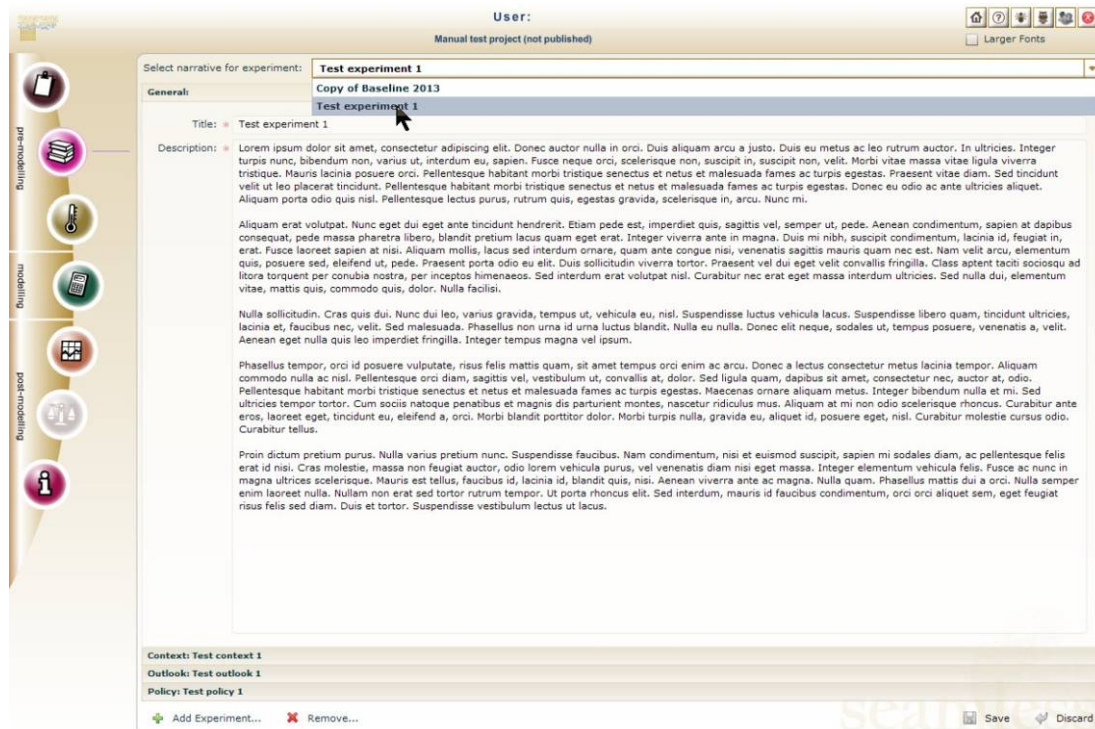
User:
Manual test project (not published)

Larger Fonts

pre-modelling
modelling
post-modelling

Select narrative for experiment: Test experiment 1
General:
Copy of Baseline 2013
Test experiment 1

Title: * Test experiment 1

Description: * Lorem ipsum dolor sit amet, consectetur adipiscing elit. Donec auctor nulla in orci. Duis aliquam arcu a justo. Duis eu metus ac leo rutrum auctor. In ultricies. Integer turpis nunc, bibendum non, varius ut, interdum eu, sapien. Fusce neque orci, scelerisque non, suscipit in, suscipit non, velit. Morbi vitae massa vitae ligula viverra tristique. Mauris lacinia posuere orci. Pellentesque habitant morbi tristique senectus et netus et malesuada fames ac turpis egestas. Praesent vitae diam. Sed tincidunt velit ut leo placerat tincidunt. Pellentesque habitant morbi tristique senectus et netus et malesuada fames ac turpis egestas. Donec eu odio ac ante ultricies aliquet. Aliquam porta odio quis nisl. Pellentesque lectus purus, rutrum quis, egestas gravida, scelerisque in, arcu. Nunc mi.

Aliquam erat volutpat. Nunc eget dui eget ante tincidunt hendrerit. Etiam pede est, imperdiet quis, sagittis vel, semper ut, pede. Aenean condimentum, sapien at dapibus consequat, pede massa pharetra libero, blandit pretium lacus quam eget erat. Integer viverra ante in magna. Duis mi nibh, suscipit condimentum, lacinia id, feugiat in, erat. Fusce laoreet sapien at nisi. Aliquam mollis, lacus sed interdum ornare, quam ante congue nisi, venenatis sagittis mauris quam nec est. Nam velit arcu, elementum quis, posuere sed, eleifend ut, pede. Praesent porta odio eu elit. Duis sollicitudin viverra tortor. Praesent vel dui eget velit convallis fringilla. Class aptent taciti sociosqu ad litora torquent per conubia nostra, per inceptos himenaeos. Sed interdum erat volutpat nisl. Curabitur nec erat eget massa interdum ultricies. Sed nulla dui, elementum vitae, mattis quis, commodo quis, dolor. Nulla facilisi.

Nulla sollicitudin. Cras quis dui. Nunc dui leo, varius gravida, tempus ut, vehicula eu, nisl. Suspendisse luctus vehicula lacus. Suspendisse libero quam, tincidunt ultricies, lacinia et, faucibus nec, velit. Sed malesuada. Phasellus non urna id urna luctus blandit. Nulla eu nulla. Donec elit neque, sodales ut, tempus posuere, venenatis a, velit. Aenean eget nulla quis leo imperdiet fringilla. Integer tempus magna vel ipsum.

Phasellus tempor, orci id posuere vulputate, risus felis mattis quam, sit amet tempus orci enim ac arcu. Donec a lectus consectetur metus lacinia tempor. Aliquam commodo nulla ac nisl. Pellentesque orci diam, sagittis vel, vestibulum ut, convallis at, dolor. Sed ligula quam, dapibus sit amet, consectetur nec, auctor at, odio. Pellentesque habitant morbi tristique senectus et netus et malesuada fames ac turpis egestas. Maecenas ornare aliquam metus. Integer bibendum nulla et mi. Sed ultricies tempor tortor. Cum sociis natoque penatibus et magnis dis parturient montes, nascetur ridiculus mus. Aliquam at mi non odio scelerisque rhoncus. Curabitur ante eros, laoreet eget, tincidunt eu, eleifend a, orci. Morbi blandit porttitor dolor. Morbi turpis nulla, gravida eu, aliquet id, posuere eget, nisl. Curabitur molestie cursus odio. Curabitur tellus.

Proin dictum pretium purus. Nulla varius pretium nunc. Suspendisse faucibus. Nam condimentum, nisi et euismod suscipit, sapien mi sodales diam, ac pellentesque felis erat id nisi. Cras molestie, massa non feugiat auctor, odio lorem vehicula purus, vel venenatis diam nisi eget massa. Integer elementum vehicula felis. Fusce ac nunc in magna ultrices scelerisque. Mauris est tellus, faucibus id, lacinia id, blandit quis, nisi. Aenean viverra ante ac magna. Nulla quam. Phasellus mattis dui a orci. Nulla semper enim laoreet nulla. Nullam non erat sed tortor rutrum tempor. Ut porta rhoncus elit. Sed interdum, mauris id faucibus condimentum, orci orci aliquet sem, eget feugiat risus felis sed diam. Duis et tortor. Suspendisse vestibulum lectus ut lacus.

Context: Test context 1
Outlook: Test outlook 1
Policy: Test policy 1

Add Experiment... Remove... Save Discard